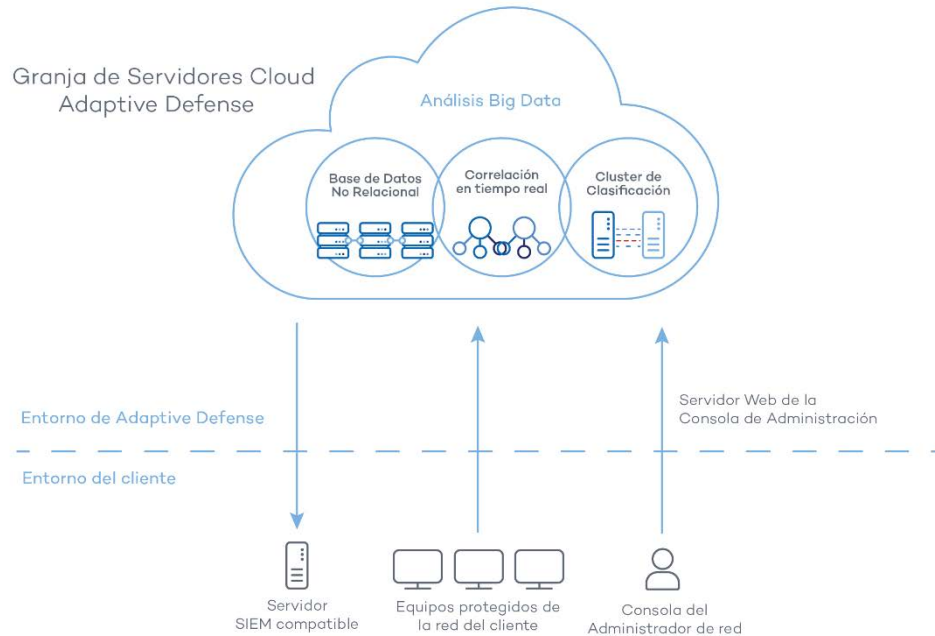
Granja de Servidores Cloud
Adaptive Defense

Análisis Big Data

Base de Datos
No Relacional

Correlación
en tiempo real

Cluster de
Clasificación

Servidor Web de la
Consola de Administración

Entorno de Adaptive Defense

Entorno del cliente

Servidor
SIEM compatible

Equipos protegidos de
la red del cliente

Consola del
Administrador de red